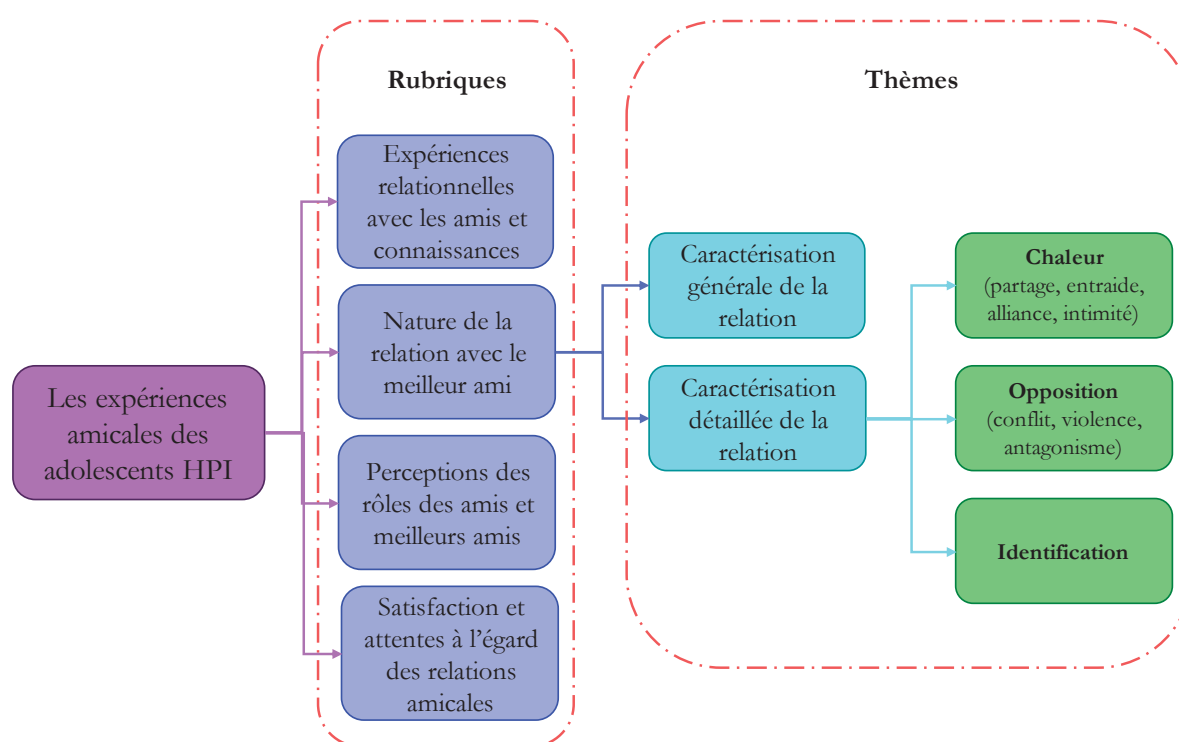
Les expériences amicales des adolescents HPI

Rubriques

Expériences relationnelles avec les amis et connaissances

Nature de la relation avec le meilleur ami

Perceptions des rôles des amis et meilleurs amis

Satisfaction et attentes à l'égard des relations amicales

Thèmes

Caractérisation générale de la relation

Caractérisation détaillée de la relation

Chaleur
(partage, entraide, alliance, intimité)

Opposition
(conflit, violence, antagonisme)

Identification